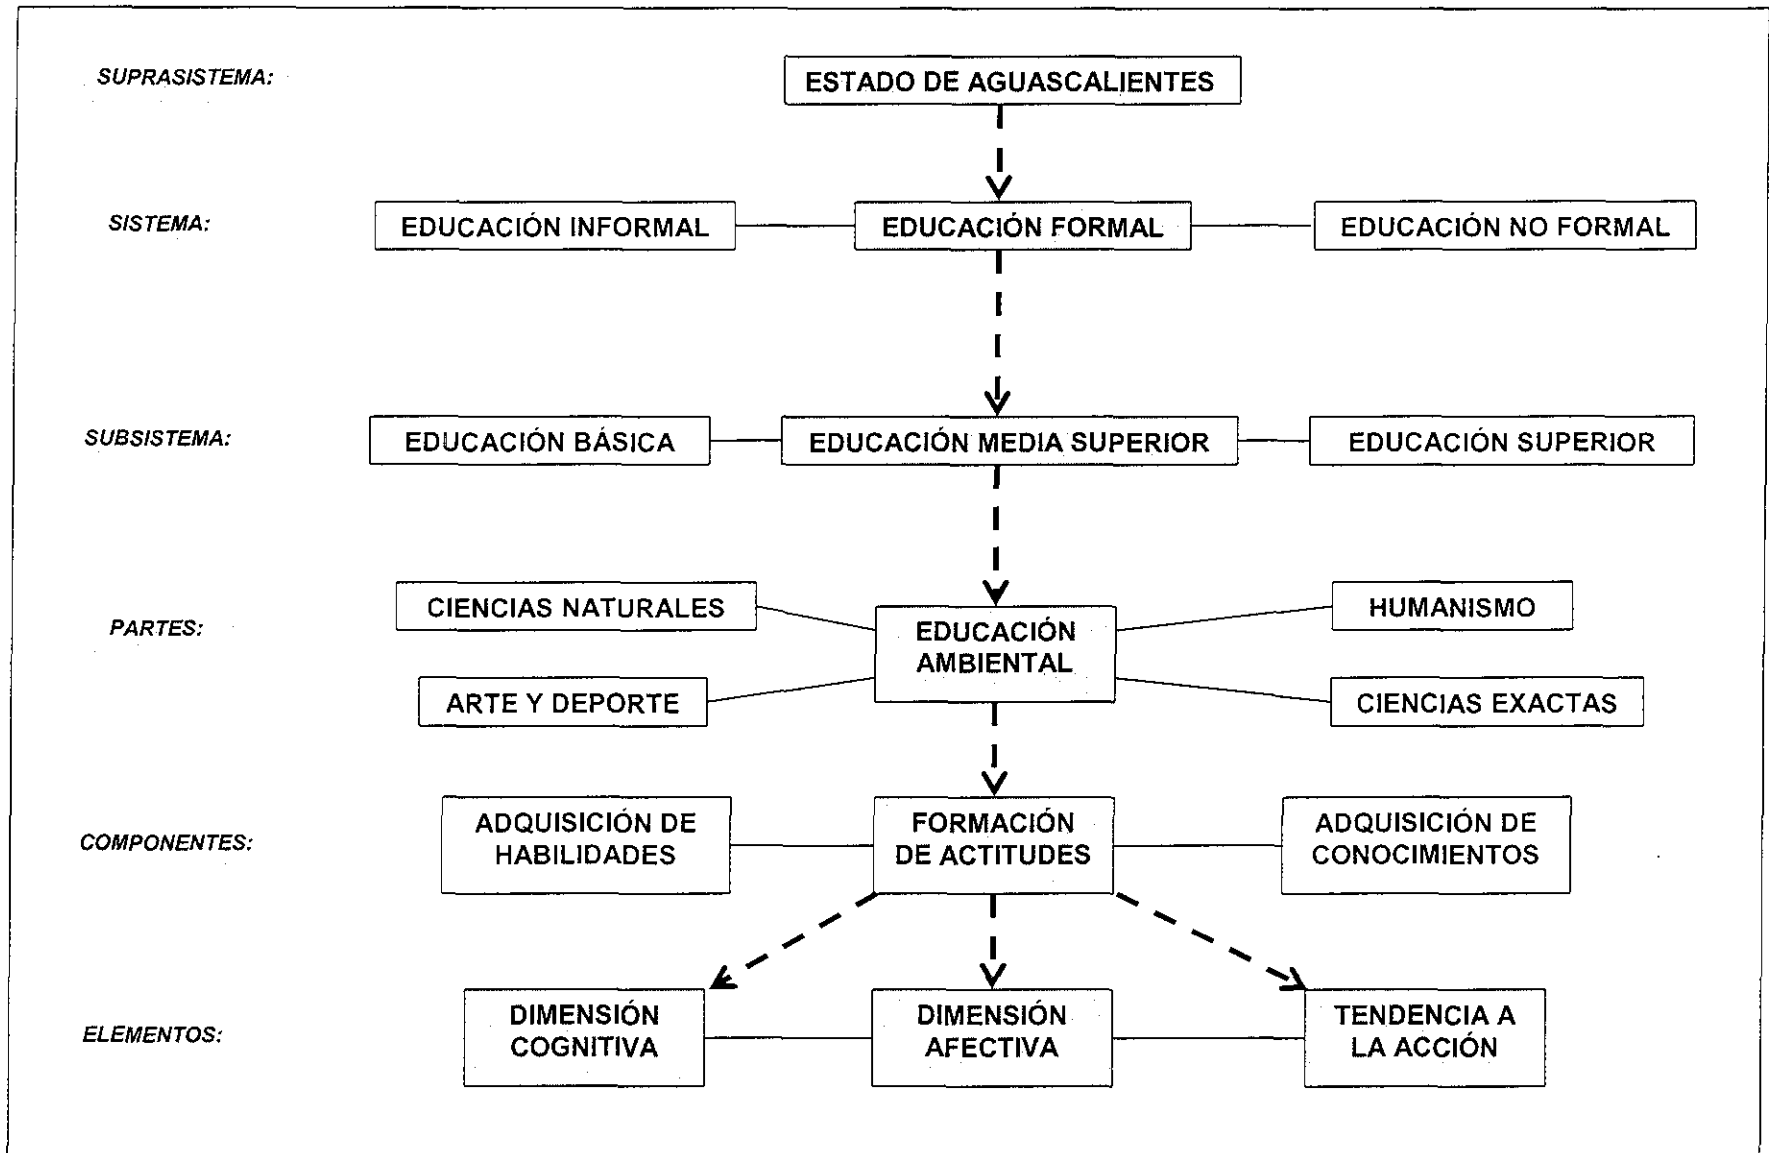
SUPRASISTEMA:

ESTADO DE AGUASCALIENTES

SISTEMA:

EDUCACIÓN INFORMAL

EDUCACIÓN FORMAL

EDUCACIÓN NO FORMAL

SUBSISTEMA:

EDUCACIÓN BÁSICA

EDUCACIÓN MEDIA SUPERIOR

EDUCACIÓN SUPERIOR

PARTES:

CIENCIAS NATURALES

EDUCACIÓN AMBIENTAL

HUMANISMO

ARTE Y DEPORTE

CIENCIAS EXACTAS

COMPONENTES:

ADQUISICIÓN DE HABILIDADES

FORMACIÓN DE ACTITUDES

ADQUISICIÓN DE CONOCIMIENTOS

ELEMENTOS:

DIMENSIÓN COGNITIVA

DIMENSIÓN AFECTIVA

TENDENCIA A LA ACCIÓN